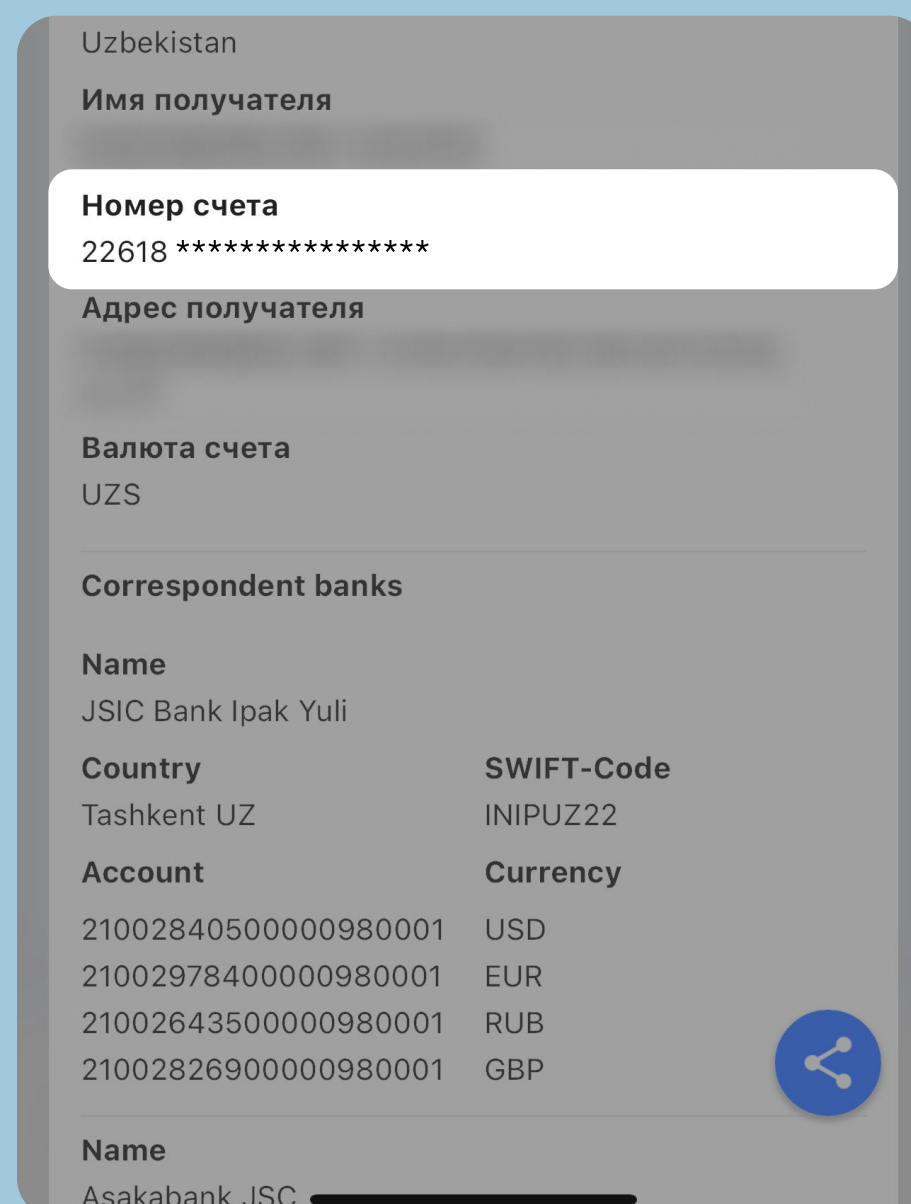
Uzbekistan

Имя получателя

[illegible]

Номер счета

22618 ****************

Адрес получателя

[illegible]

Валюта счета

UZS

Correspondent banks

Name

JSIC Bank Ipak Yuli

| Country | SWIFT-Code |
|---|---|
| Tashkent UZ | INIPUZ22 |

| Account | Currency |
|---|---|
| 21002840500000980001 | USD |
| 21002978400000980001 | EUR |
| 21002643500000980001 | RUB |
| 21002826900000980001 | GBP |

Name

Asakabank JSC